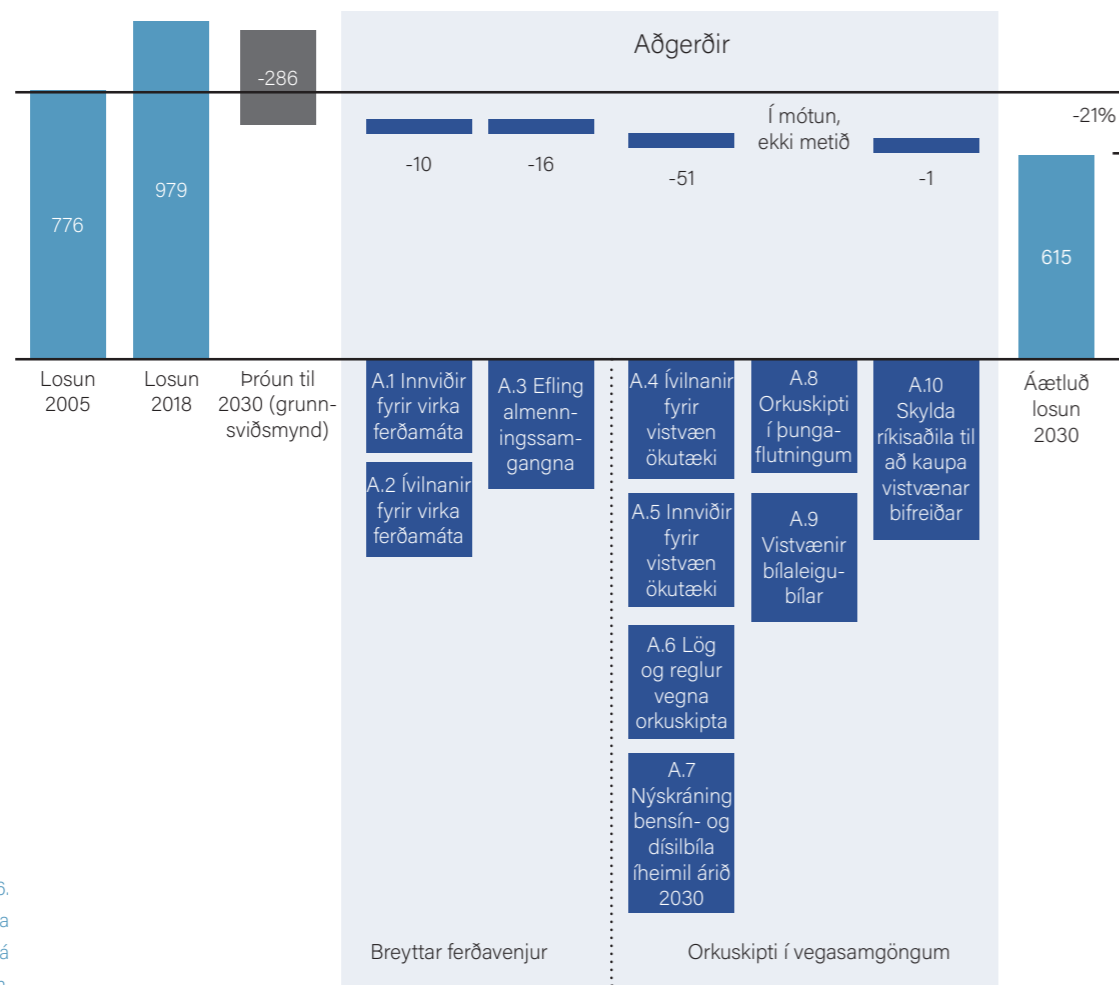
Aðgerðir

-286

-21%

776

979

-10

-16

-51

Í mótun, ekki metið

-1

615

Losun 2005

Losun 2018

Þróun til 2030 (grunnsviðsmynd)

A.1 Innviðir fyrir virka ferðamáta

A.2 Ívilnanir fyrir virka ferðamáta

A.3 Efling almenningssamgangna

A.4 Ívilnanir fyrir vistvæn ökutæki

A.5 Innviðir fyrir vistvæn ökutæki

A.6 Lög og reglur vegna orkuskipta

A.7 Nýskráning bensín- og dísilbíla íheimil árið 2030

A.8 Orkuskipti í þungaflutningum

A.9 Vistvænir bílaleigubílar

A.10 Skylda ríkisaðila til að kaupa vistvænar bifreiðar

Áætluð losun 2030

Breyttar ferðavenjur

Orkuskipti í vegasamgöngum

6.
a
á